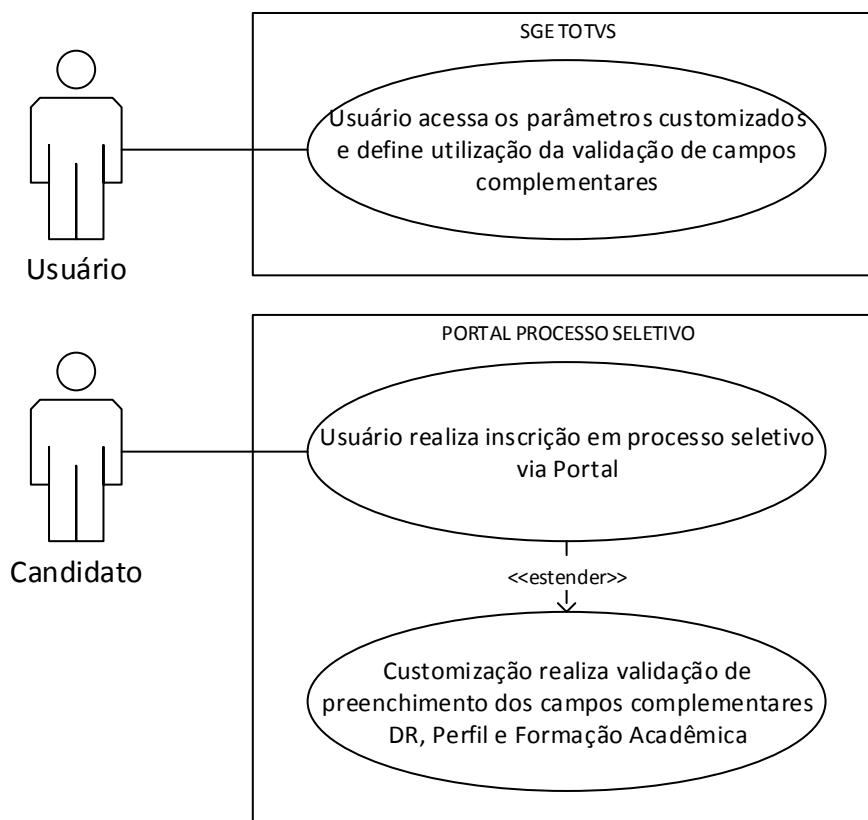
SGE TOTVS

Usuário acessa os parâmetros customizados e define utilização da validação de campos complementares

Usuário

PORTAL PROCESSO SELETIVO

Usuário realiza inscrição em processo seletivo via Portal

Candidato

<<estender>>

Customização realiza validação de preenchimento dos campos complementares DR, Perfil e Formação Acadêmica